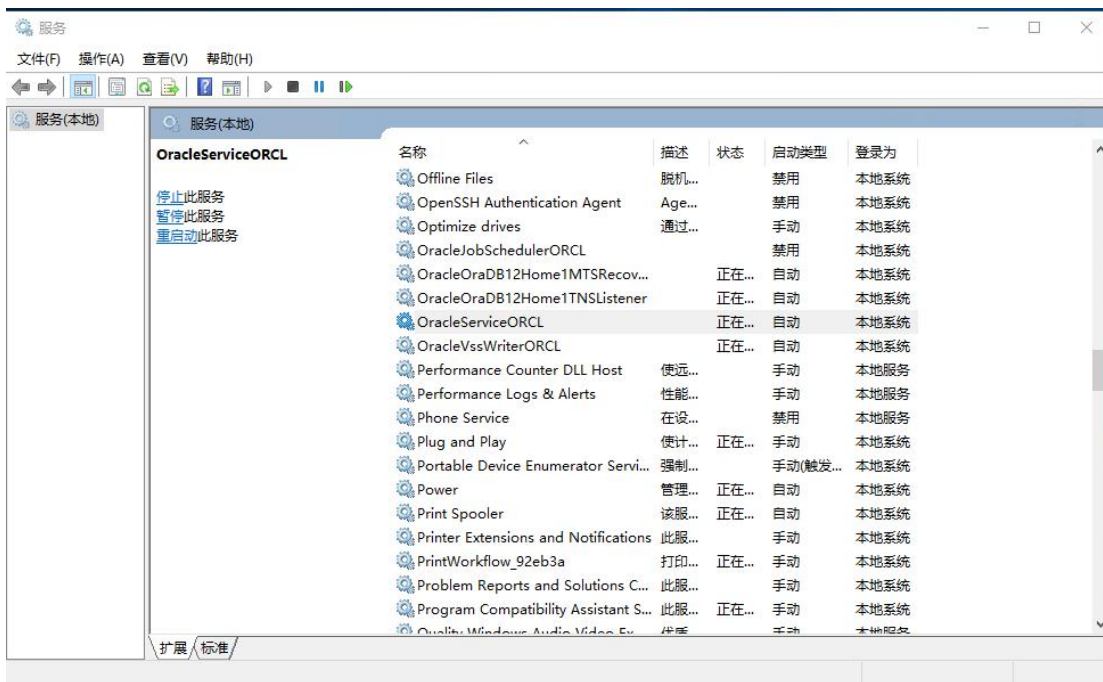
服务

文件(F) 操作(A) 查看(V) 帮助(H)

服务(本地)

服务(本地)

OracleServiceORCL

停止此服务
暂停此服务
重启动此服务

| 名称 | 描述 | 状态 | 启动类型 | 登录为 |
|---|---|---|---|---|
| Offline Files | 脱机... | | 禁用 | 本地系统 |
| OpenSSH Authentication Agent | Age... | | 禁用 | 本地系统 |
| Optimize drives | 通过... | | 手动 | 本地系统 |
| OracleJobSchedulerORCL | | | 禁用 | 本地系统 |
| OracleOraDB12Home1MTSRecov... | | 正在... | 自动 | 本地系统 |
| OracleOraDB12Home1TNSListener | | 正在... | 自动 | 本地系统 |
| OracleServiceORCL | | 正在... | 自动 | 本地系统 |
| OracleVssWriterORCL | | 正在... | 自动 | 本地系统 |
| Performance Counter DLL Host | 使远... | | 手动 | 本地服务 |
| Performance Logs & Alerts | 性能... | | 手动 | 本地服务 |
| Phone Service | 在设... | | 禁用 | 本地服务 |
| Plug and Play | 使计... | 正在... | 手动 | 本地系统 |
| Portable Device Enumerator Servi... | 强制... | | 手动(触发... | 本地系统 |
| Power | 管理... | 正在... | 自动 | 本地系统 |
| Print Spooler | 该服... | 正在... | 自动 | 本地系统 |
| Printer Extensions and Notifications | 此服... | | 手动 | 本地系统 |
| PrintWorkflow_92eb3a | 打印... | 正在... | 手动 | 本地系统 |
| Problem Reports and Solutions C... | 此服... | | 手动 | 本地系统 |
| Program Compatibility Assistant S... | 此服... | 正在... | 手动 | 本地系统 |
| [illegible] | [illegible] | | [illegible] | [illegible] |

扩展 标准